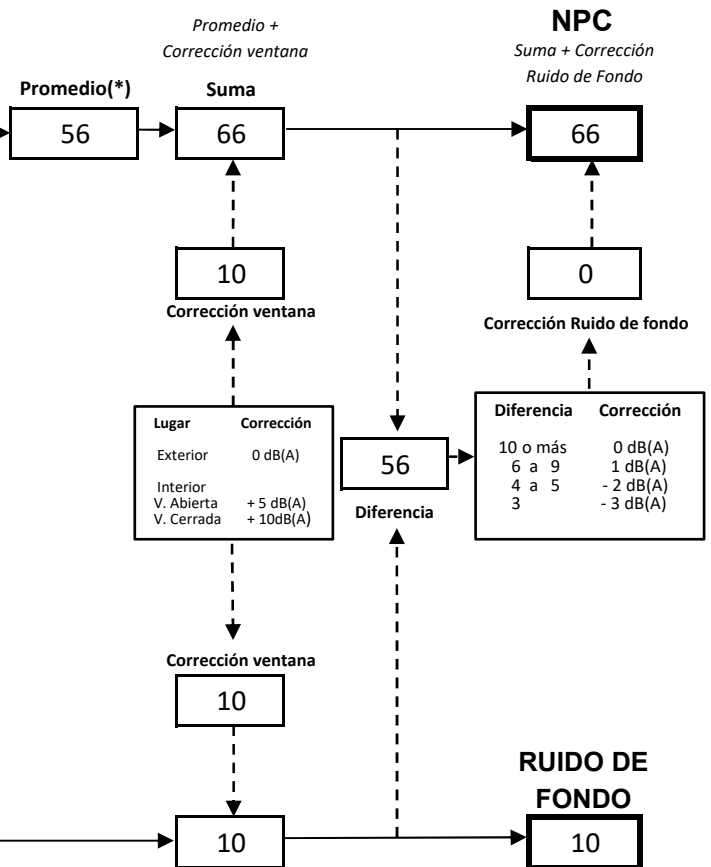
Promedio + Corrección ventana

NPC
Suma + Corrección Ruido de Fondo

Promedio(*)
56

Suma
66

66

10
Corrección ventana

0
Corrección Ruido de fondo

| Lugar | Corrección |
|---|---|
| Exterior | 0 dB(A) |
| Interior | |
| V. Abierta | + 5 dB(A) |
| V. Cerrada | + 10dB(A) |

56
Diferencia

| Diferencia | Corrección |
|---|---|
| 10 o más | 0 dB(A) |
| 6 a 9 | 1 dB(A) |
| 4 a 5 | - 2 dB(A) |
| 3 | - 3 dB(A) |

Corrección ventana
10

RUIDO DE FONDO

10

10